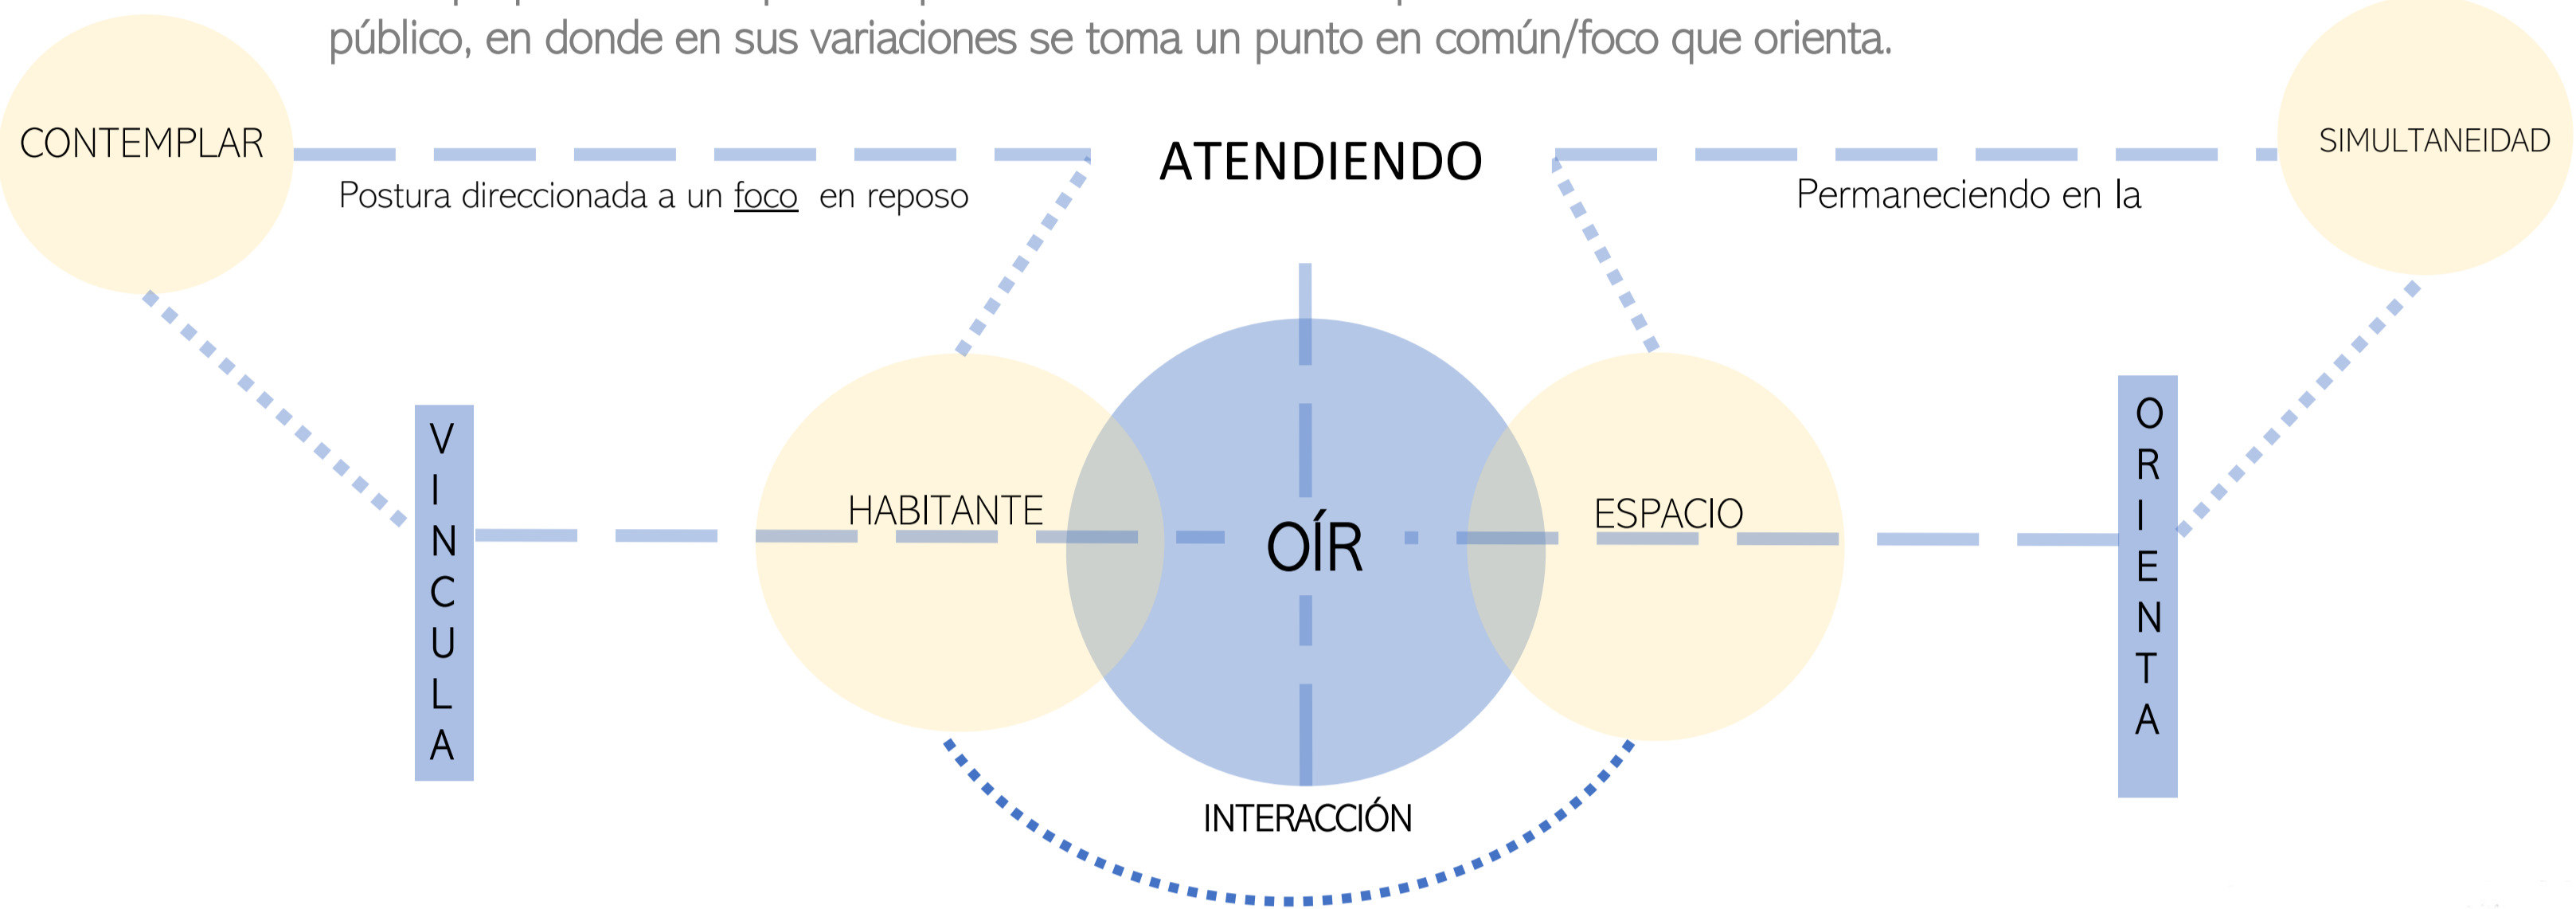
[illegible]
público, en donde en sus variaciones se toma un punto en común/foco que orienta.

CONTEMPLAR

ATENDIENDO

SIMULTANEIDAD

Postura direccionada a un foco en reposo

Permaneciendo en la

VINCULA

HABITANTE

OÍR

ESPACIO

ORIENTA

INTERACCIÓN